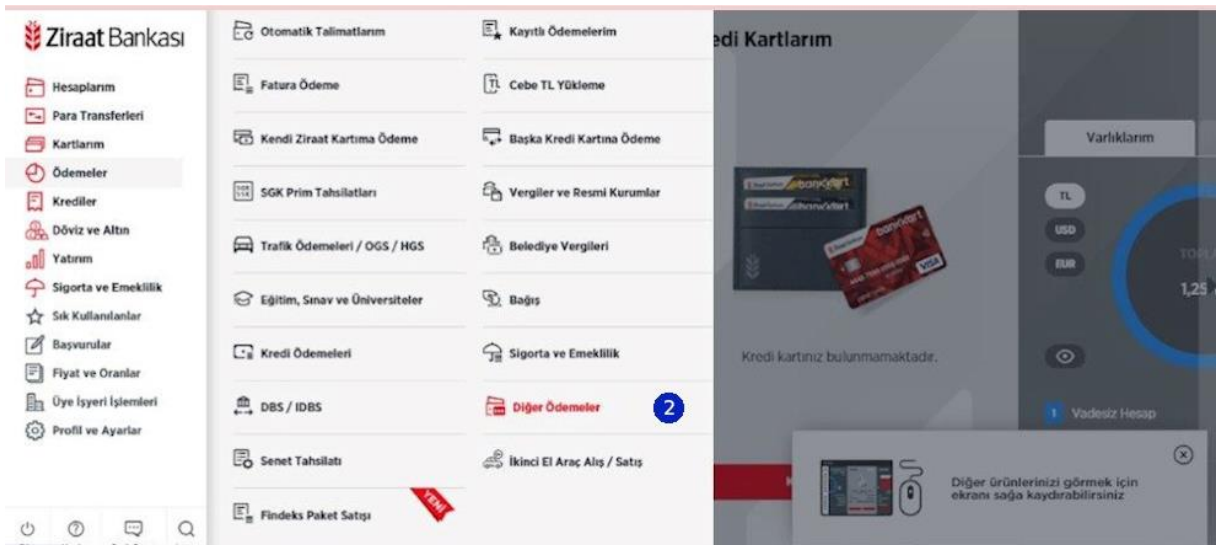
Ziraat Bankası

Hesaplarım
Para Transferleri
Kartlarım
Ödemeler
Krediler
Döviz ve Altın
Yatırım
Sigorta ve Emeklilik
Sık Kullanılanlar
Başvurular
Fiyat ve Oranlar
Üye İşyeri İşlemleri
Profil ve Ayarlar

Otomatik Talimatlarım
Fatura Ödeme
Kendi Ziraat Kartıma Ödeme
SGK Prim Tahsilatları
Trafik Ödemeleri / OGS / HGS
Eğitim, Sınav ve Üniversiteler
Kredi Ödemeleri
DBS / IDBS
Senet Tahsilatı
Findeks Paket Satışı
YENİ

Kayıtlı Ödemelerim
Cebe TL Yükleme
Başka Kredi Kartına Ödeme
Vergiler ve Resmi Kurumlar
Belediye Vergileri
Bağış
Sigorta ve Emeklilik
Diğer Ödemeler
2
İkinci El Araç Alış / Satış

edi Kartlarım

bankkart
bankkart
VISA

Kredi kartınız bulunmamaktadır.

Varlıklarım
TL
USD
EUR
TOPL
1,25
Vadesiz Hesap

Diğer ürünlerinizi görmek için ekranı sağa kaydırabilirsiniz